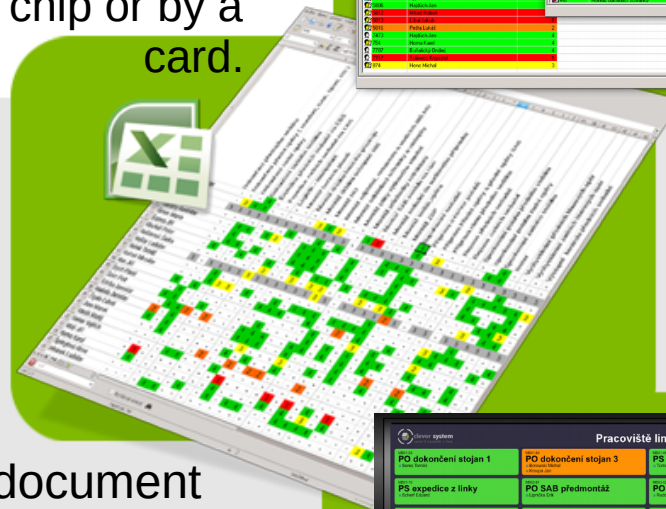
chip or by a card.

document

Pracoviště lin

PO dokončení stojan 1

PO dokončení stojan 3

PS expedice z linky

PO SAB předmontáž

Hejduk Jan
Pešta Lukáš
Hejduk Jan
Horna Karel
Bulánek Ondřej
Horor Michal